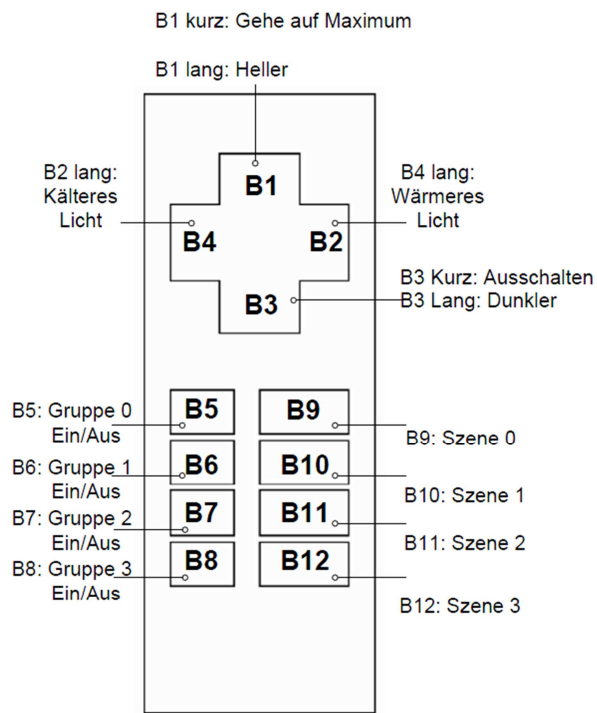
B1 kurz: Gehe auf Maximum

B1 lang: Heller

B2 lang: Kälteres Licht

B1

B4 lang: Wärmeres Licht

B4

B2

B3

B3 Kurz: Ausschalten
B3 Lang: Dunkler

B5: Gruppe 0 Ein/Aus

B5

B9

B9: Szene 0

B6: Gruppe 1 Ein/Aus

B6

B10

B10: Szene 1

B7: Gruppe 2 Ein/Aus

B7

B11

B11: Szene 2

B8: Gruppe 3 Ein/Aus

B8

B12

B12: Szene 3